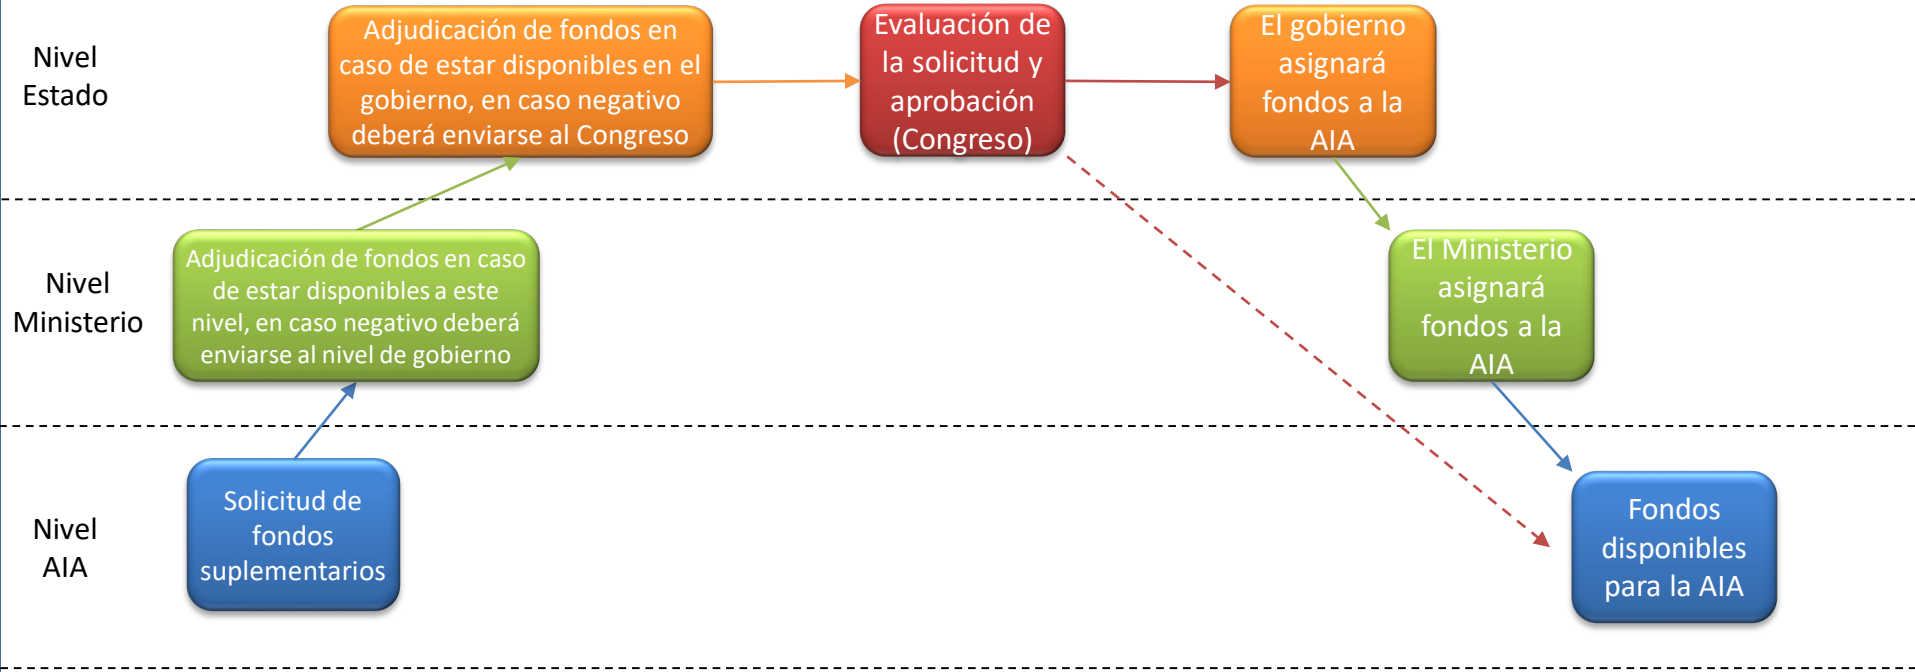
Nivel Estado

Adjudicación de fondos en caso de estar disponibles en el gobierno, en caso negativo deberá enviarse al Congreso

Evaluación de la solicitud y aprobación (Congreso)

El gobierno asignará fondos a la AIA

Nivel Ministerio

Adjudicación de fondos en caso de estar disponibles a este nivel, en caso negativo deberá enviarse al nivel de gobierno

El Ministerio asignará fondos a la AIA

Nivel AIA

Solicitud de fondos suplementarios

Fondos disponibles para la AIA